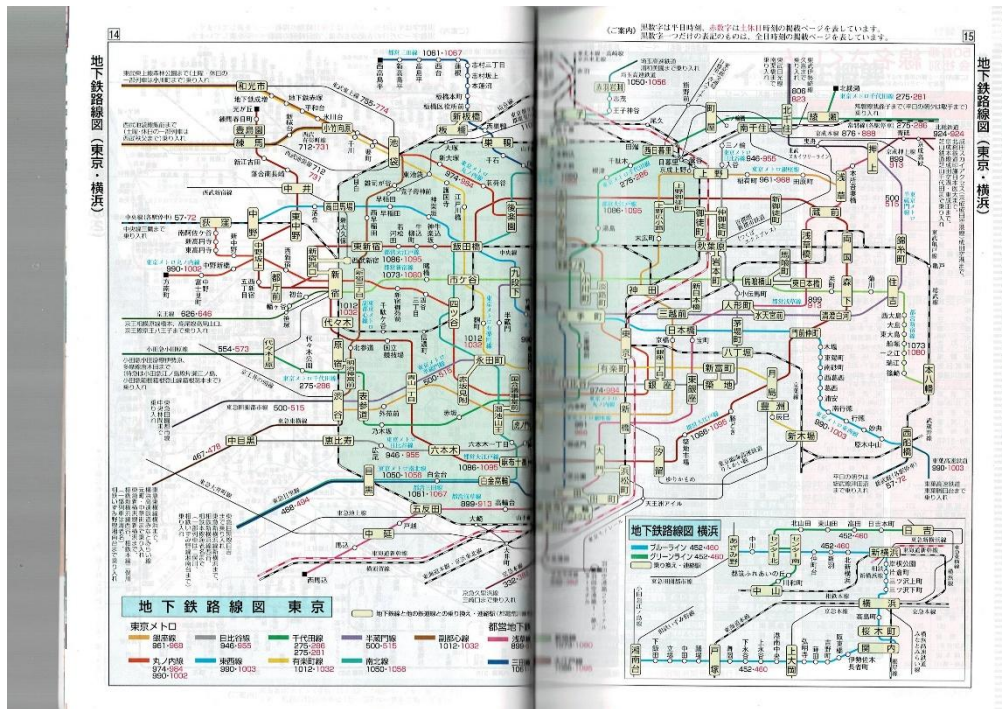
14

地下鉄路線図（東京・横浜）

地 下 鉄 路 線 図　東 京

東京メトロ

| 銀座線 961-968 | 日比谷線 946-955 | 千代田線 275-286 279-281 | 半蔵門線 500-515 | 副都心線 1012-1032 |
|---|---|---|---|---|
| 丸ノ内線 974-984 990-1002 | 東西線 990-1003 | 有楽町線 1012-1032 | 南北線 1050-1058 | |

都営地下鉄

和光市
池袋
板橋
巣鴨
新宿
中野
荻窪
代々木
表参道
渋谷
恵比寿
中目黒
六本木
目黒
五反田
四ツ谷
市ケ谷
飯田橋
九段下
永田町
後楽園
大手町
神田
日本橋
銀座
有楽町
新橋
東京
上野
秋葉原
浅草
押上
両国
住吉
本所吾妻橋

1061-1067
755-774
712-731
57-72
990-1002
626-646
554-573
275-286
500-515
1086-1095
1073-1080
1050-1058
1061-1067
899-913
946-955

15

（ご案内）黒数字は平日時刻、赤数字は土休日時刻の掲載ページを表しています。黒数字一つだけの表記のものは、全日時刻の掲載ページを表しています。

地下鉄路線図（東京・横浜）

北綾瀬
綾瀬
北千住
南千住
西日暮里
日暮里
上野
浅草
蔵前
錦糸町
住吉
門前仲町
木場
東陽町
西船橋
新木場
豊洲
月島
築地
茅場町
人形町
三越前
水天宮前
清澄白河
八丁堀
汐留
浜松町
大門

275-281
876-888
924-924
946-955
961-968
1086-1095
1073-1080
990-1003
57-72

地下鉄路線図 横浜

ブルーライン 452-460
グリーンライン 452-460

あざみ野
センター北
センター南
中山
日吉
新横浜
横浜
桜木町
関内
上大岡
戸塚
湘南台

452-460